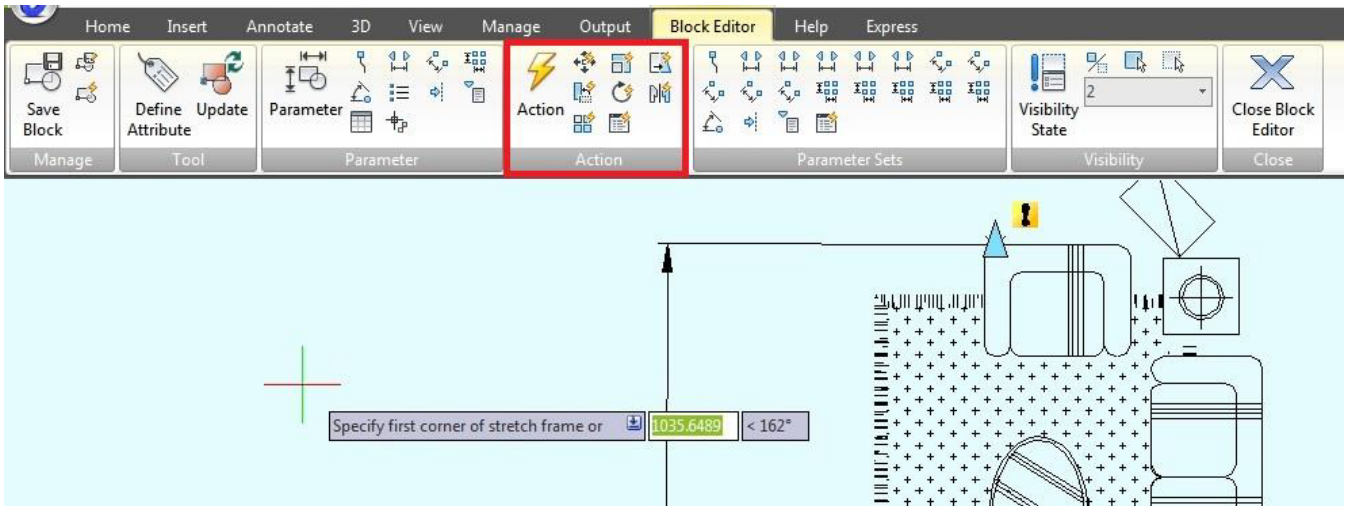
Home Insert Annotate 3D View Manage Output Block Editor Help Express

Save Block

Manage

Define Attribute Update

Tool

Parameter

Parameter

Action

Action

Parameter Sets

Visibility State

2

Visibility

Close Block Editor

Close

Specify first corner of stretch frame or

1035.6489

< 162°